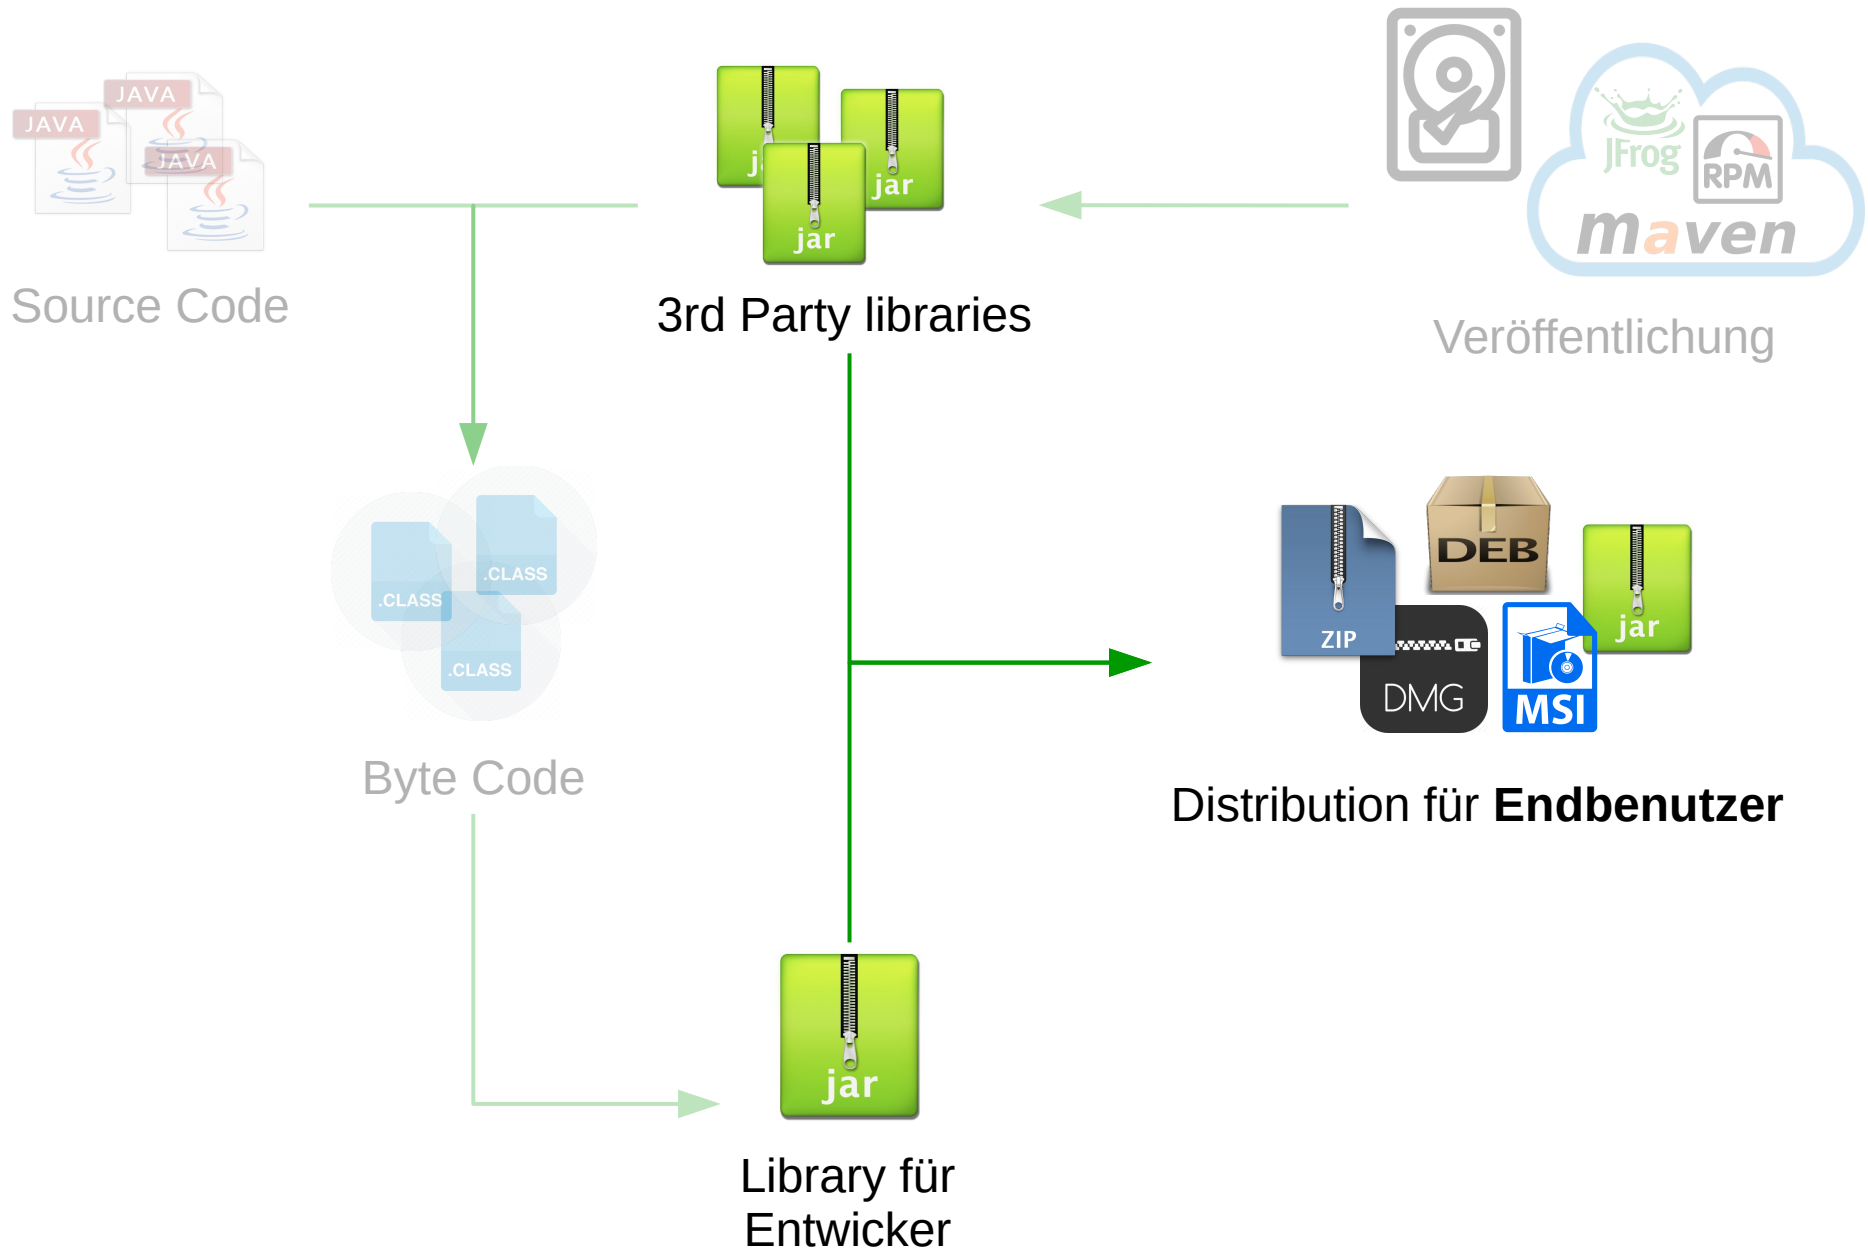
JAVA
JAVA
JAVA

Source Code

j
jar
jar

3rd Party libraries

JFrog
RPM
maven

Veröffentlichung

.CLASS
.CLASS
.CLASS

Byte Code

DEB
ZIP
jar
DMG
MSI

Distribution für **Endbenutzer**

jar

Library für Entwicker